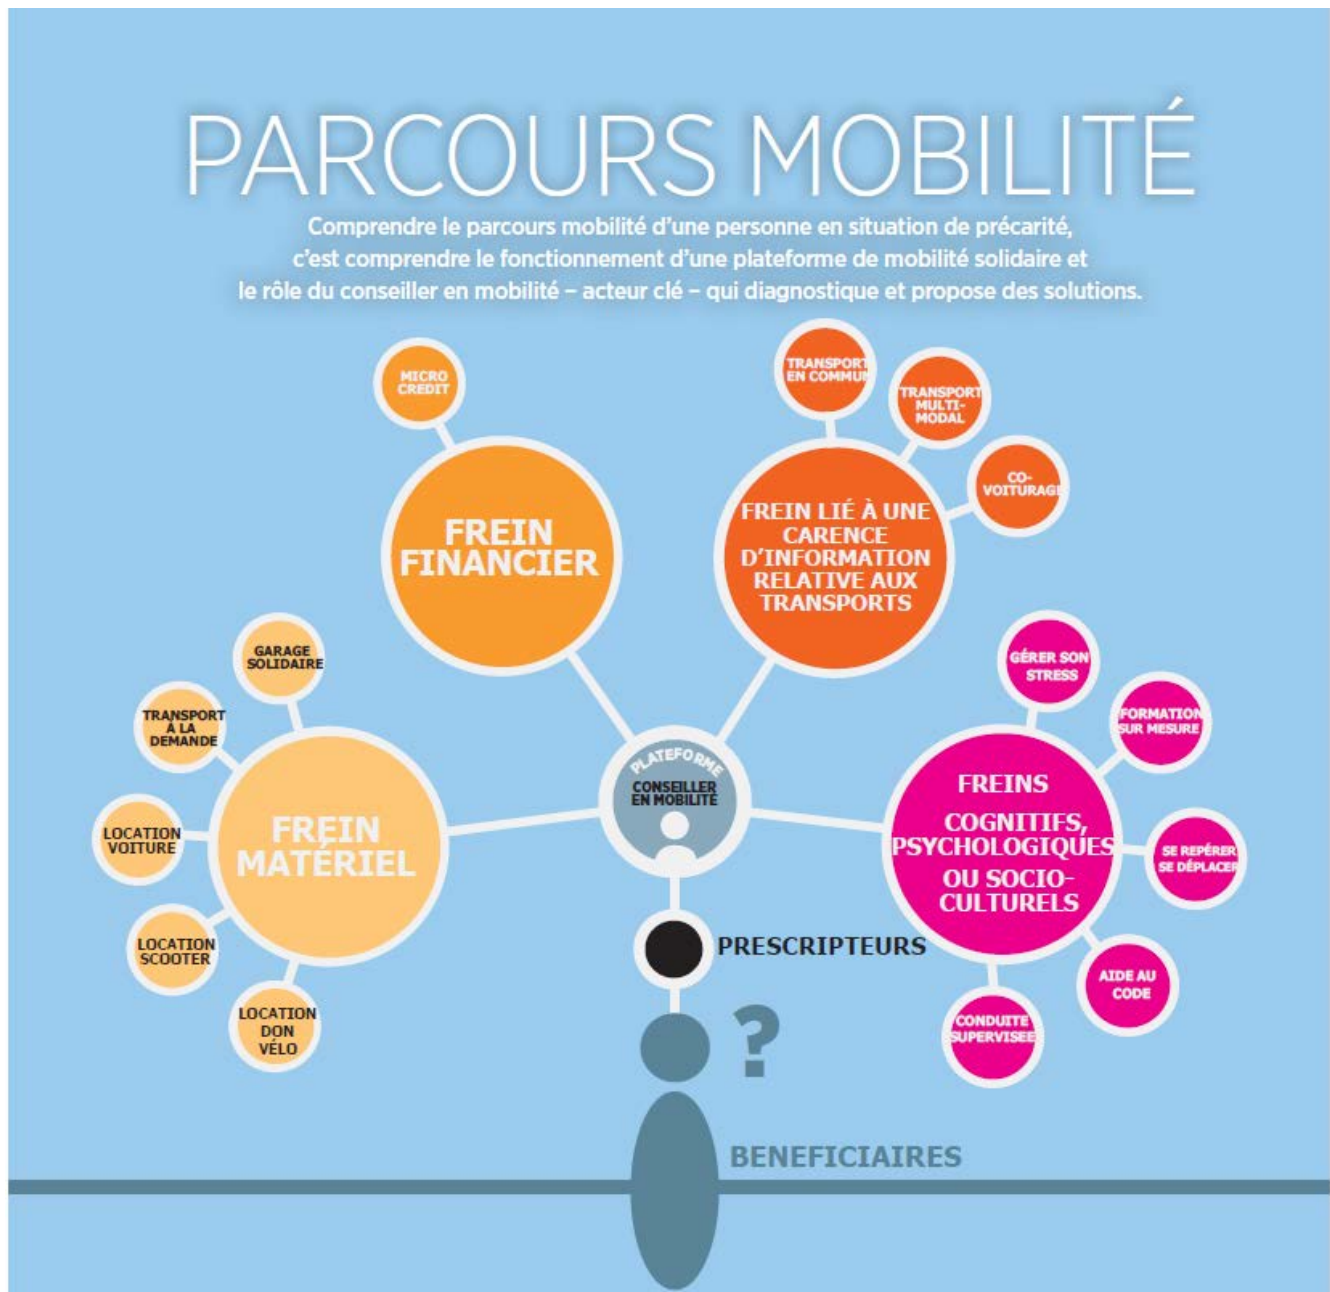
PARCOURS MOBILITÉ

Comprendre le parcours mobilité d'une personne en situation de précarité, c'est comprendre le fonctionnement d'une plateforme de mobilité solidaire et le rôle du conseiller en mobilité – acteur clé – qui diagnostique et propose des solutions.

MICRO CREDIT

FREIN FINANCIER

TRANSPORT EN COMMUN

TRANSPORT MULTI-MODAL

CO-VOITURAGE

FREIN LIÉ À UNE CARENCE D'INFORMATION RELATIVE AUX TRANSPORTS

GARAGE SOLIDAIRE

TRANSPORT À LA DEMANDE

LOCATION VOITURE

FREIN MATÉRIEL

LOCATION SCOOTER

LOCATION DON VÉLO

PLATEFORME

CONSEILLER EN MOBILITÉ

GÉRER SON STRESS

FORMATION SUR MESURE

FREINS COGNITIFS, PSYCHOLOGIQUES OU SOCIO-CULTURELS

SE REPÉRER SE DÉPLACER

AIDE AU CODE

CONDUITE SUPERVISEE

PRESCRIPTEURS

?

BENEFICIAIRES